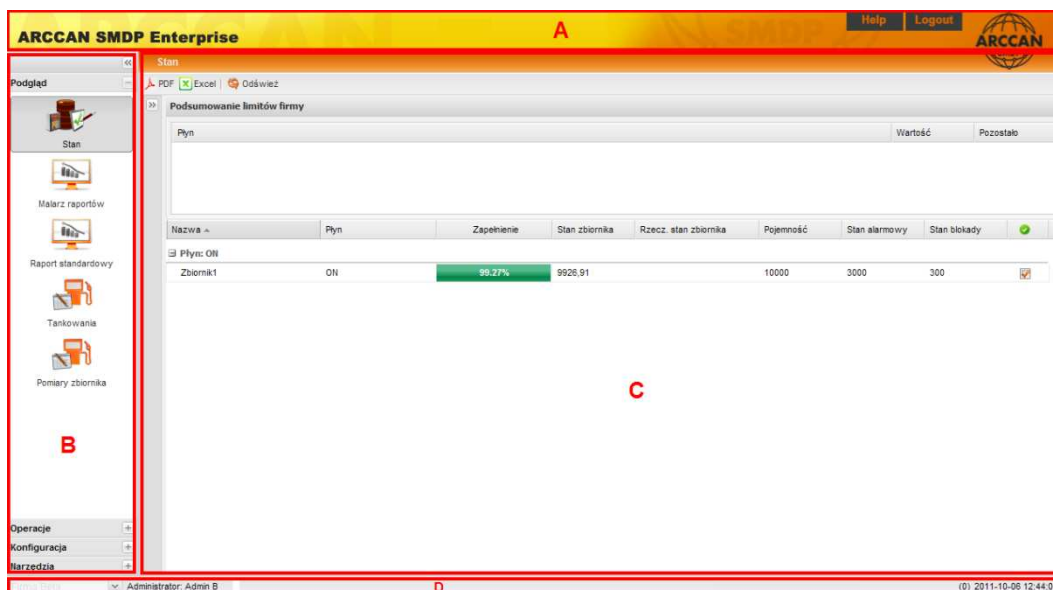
ARCCAN SMDP Enterprise

A

Help Logout

ARCCAN

Podgląd

Stan

Malarz raportów

Raport standardowy

Tankowania

Pomiary zbiornika

B

Operacje

Konfiguracja

Narzędzia

Stan

PDF Excel Odśwież

Podsumowanie limitów firmy

| Płyn | Wartość | Pozostało |
|---|---|---|

| Nazwa | Płyn | Zapełnienie | Stan zbiornika | Rzecz. stan zbiornika | Pojemność | Stan alarmowy | Stan blokady | |
|---|---|---|---|---|---|---|---|---|
| Płyn: ON | | | | | | | | |
| Zbiornik1 | ON | 99.27% | 9926,91 | | 10000 | 3000 | 300 | |

C

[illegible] Administrator: Admin B

D

(0) 2011-10-06 12:44:0